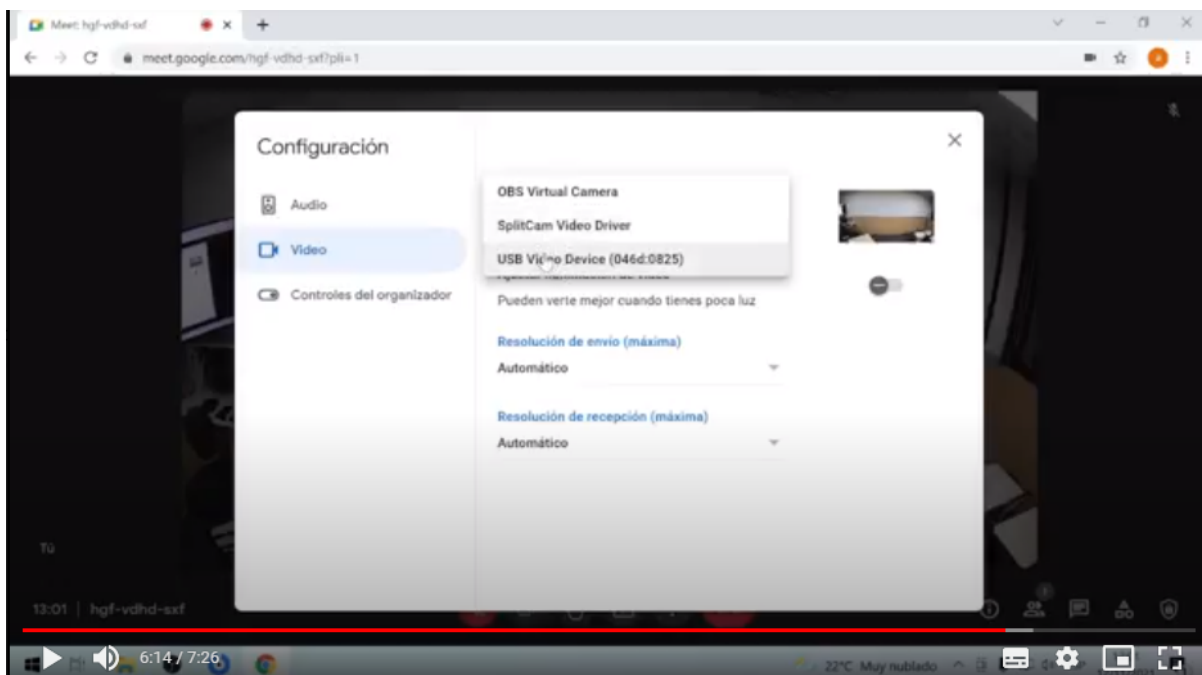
Meet: hgf-vdhd-sxf
meet.google.com/hgf-vdhd-sxf?pli=1

Configuración

Audio

Video

Controles del organizador

OBS Virtual Camera

SplitCam Video Driver

USB Vi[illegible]o Device (046d:0825)

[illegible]

Pueden verte mejor cuando tienes poca luz

Resolución de envío (máxima)

Automático

Resolución de recepción (máxima)

Automático

Tú

13:01 | hgf-vdhd-sxf

6:14 / 7:26

22°C Muy nublado